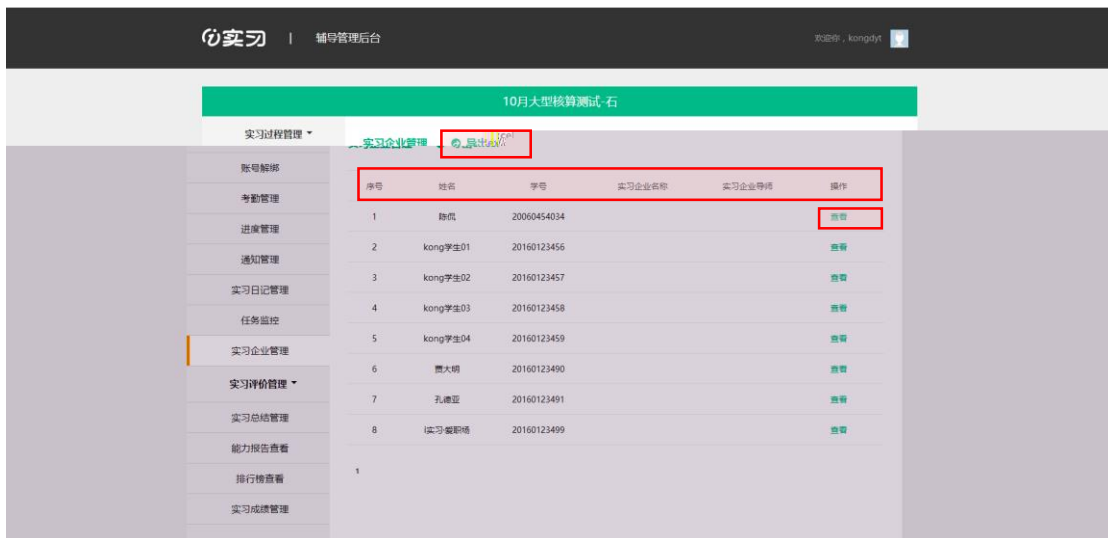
i实习 | 辅导管理后台

欢迎你，kongdyt

10月大型核算测试-石

实习过程管理

账号解绑
考勤管理
进度管理
通知管理
实习日记管理
任务监控
实习企业管理
实习评价管理
实习总结管理
能力报告查看
排行榜查看
实习成绩管理

实习企业管理 导出

| 序号 | 姓名 | 学号 | 实习企业名称 | 实习企业导师 | 操作 |
|---|---|---|---|---|---|
| 1 | 陈侃 | 20060454034 | | | 查看 |
| 2 | kong学生01 | 20160123456 | | | 查看 |
| 3 | kong学生02 | 20160123457 | | | 查看 |
| 4 | kong学生03 | 20160123458 | | | 查看 |
| 5 | kong学生04 | 20160123459 | | | 查看 |
| 6 | 贾大明 | 20160123490 | | | 查看 |
| 7 | 孔德亚 | 20160123491 | | | 查看 |
| 8 | i实习-爱职场 | 20160123499 | | | 查看 |

1